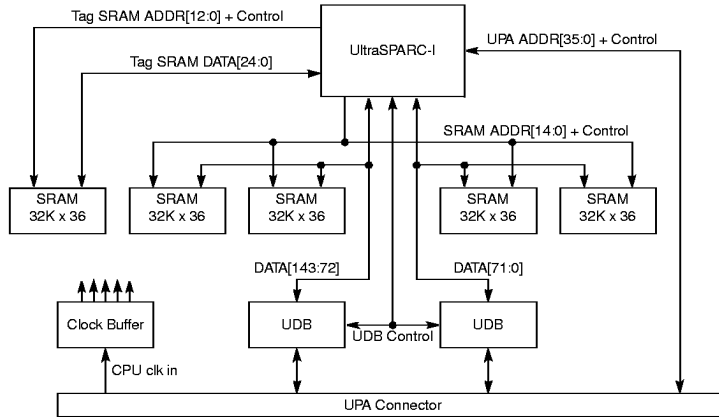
Tag SRAM ADDR[12:0] + Control

UltraSPARC-I

UPA ADDR[35:0] + Control

Tag SRAM DATA[24:0]

SRAM ADDR[14:0] + Control

SRAM
32K x 36

SRAM
32K x 36

SRAM
32K x 36

SRAM
32K x 36

SRAM
32K x 36

DATA[143:72]

DATA[71:0]

Clock Buffer

UDB

UDB

UDB Control

CPU clk in

UPA Connector